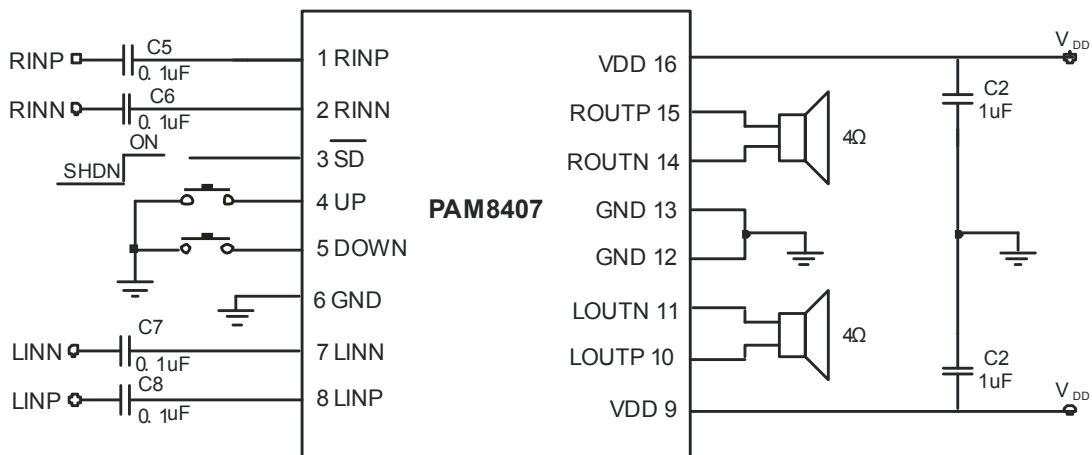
RINP
C5
0.1uF
RINN
C6
0.1uF
ON
SHDN
1 RINP
2 RINN
3 $\overline{SD}$
4 UP
5 DOWN
6 GND
7 LINN
8 LINP
LINN
C7
0.1uF
LINP
C8
0.1uF
PAM8407
VDD 16
ROUTP 15
ROUTN 14
GND 13
GND 12
LOUTN 11
LOUTP 10
VDD 9
4Ω
4Ω
$V_{DD}$
C2
1uF
C2
1uF
$V_{DD}$